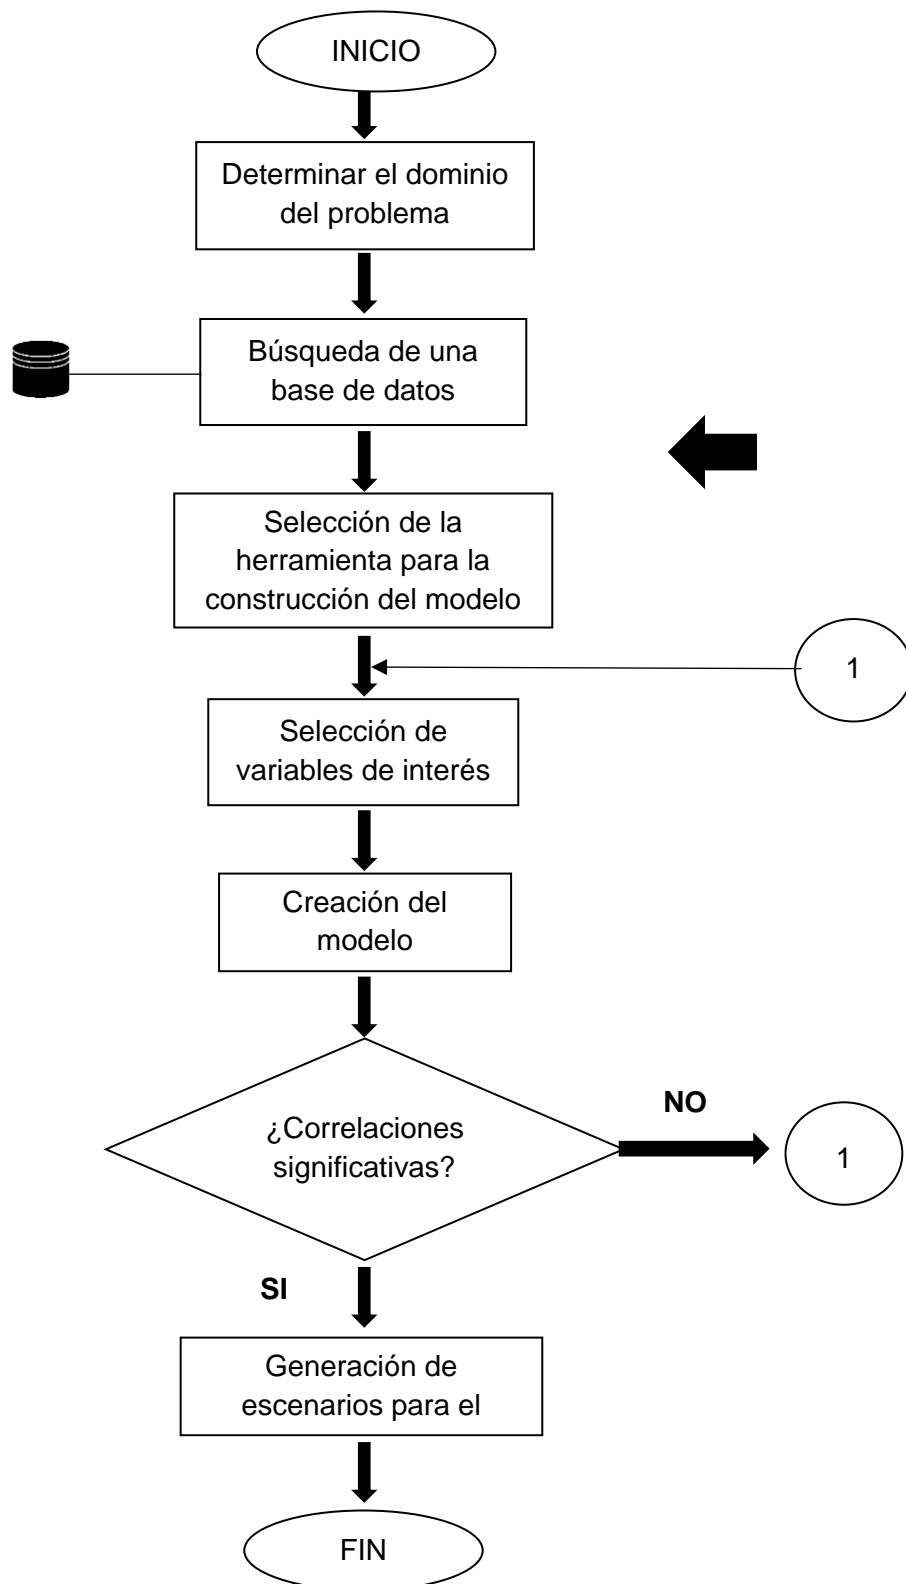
INICIO

Determinar el dominio del problema

Búsqueda de una base de datos

Selección de la herramienta para la construcción del modelo

1

Selección de variables de interés

Creación del modelo

¿Correlaciones significativas?

NO

1

SI

Generación de escenarios para el

FIN